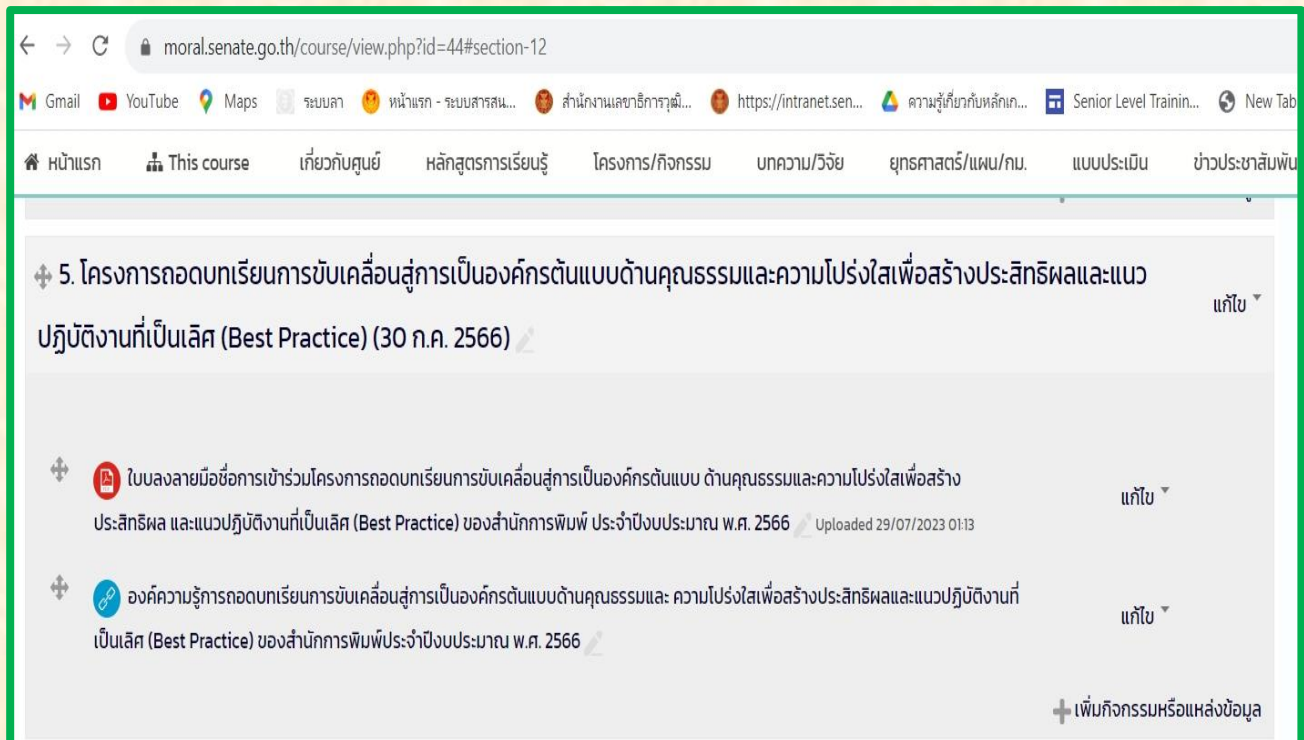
moral.senate.go.th/course/view.php?id=44#section-12

Gmail YouTube Maps ระบบลา หน้าแรก - ระบบสารสน... สำนักงานเลขาธิการวุฒิ... https://intranet.sen... ความรู้เกี่ยวกับหลักเก... Senior Level Trainin... New Tab

หน้าแรก This course เกี่ยวกับศูนย์ หลักสูตรการเรียนรู้ โครงการ/กิจกรรม บทความ/วิจัย ยุทธศาสตร์/แผน/กม. แบบประเมิน ข่าวประชาสัมพัน

5. โครงการถอดบทเรียนการขับเคลื่อนสู่การเป็นองค์กรต้นแบบด้านคุณธรรมและความโปร่งใสเพื่อสร้างประสิทธิผลและแนวปฏิบัติงานที่เป็นเลิศ (Best Practice) (30 ก.ค. 2566)

แก้ไข

ใบลงลายมือชื่อการเข้าร่วมโครงการถอดบทเรียนการขับเคลื่อนสู่การเป็นองค์กรต้นแบบ ด้านคุณธรรมและความโปร่งใสเพื่อสร้างประสิทธิผล และแนวปฏิบัติงานที่เป็นเลิศ (Best Practice) ของสำนักการพิมพ์ ประจำปีงบประมาณ พ.ศ. 2566 Uploaded 29/07/2023 01:13

แก้ไข

องค์ความรู้การถอดบทเรียนการขับเคลื่อนสู่การเป็นองค์กรต้นแบบด้านคุณธรรมและ ความโปร่งใสเพื่อสร้างประสิทธิผลและแนวปฏิบัติงานที่เป็นเลิศ (Best Practice) ของสำนักการพิมพ์ประจำปีงบประมาณ พ.ศ. 2566

แก้ไข

เพิ่มกิจกรรมหรือแหล่งข้อมูล